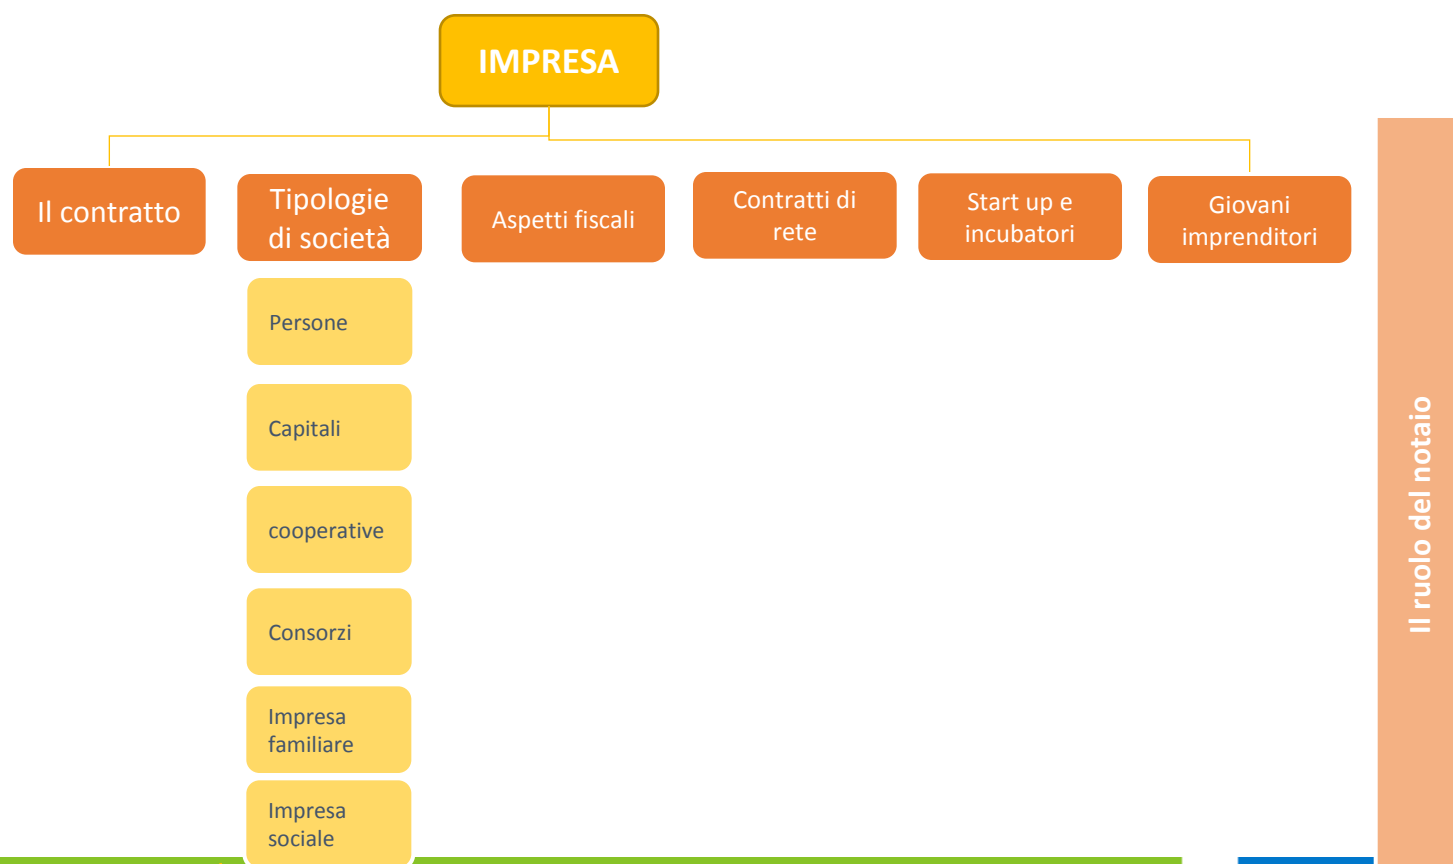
IMPRESA

Il contratto

Tipologie di società

Persone

Capitali

cooperative

Consorzi

Impresa familiare

Impresa sociale

Aspetti fiscali

Contratti di rete

Start up e incubatori

Giovani imprenditori

Il ruolo del notaio